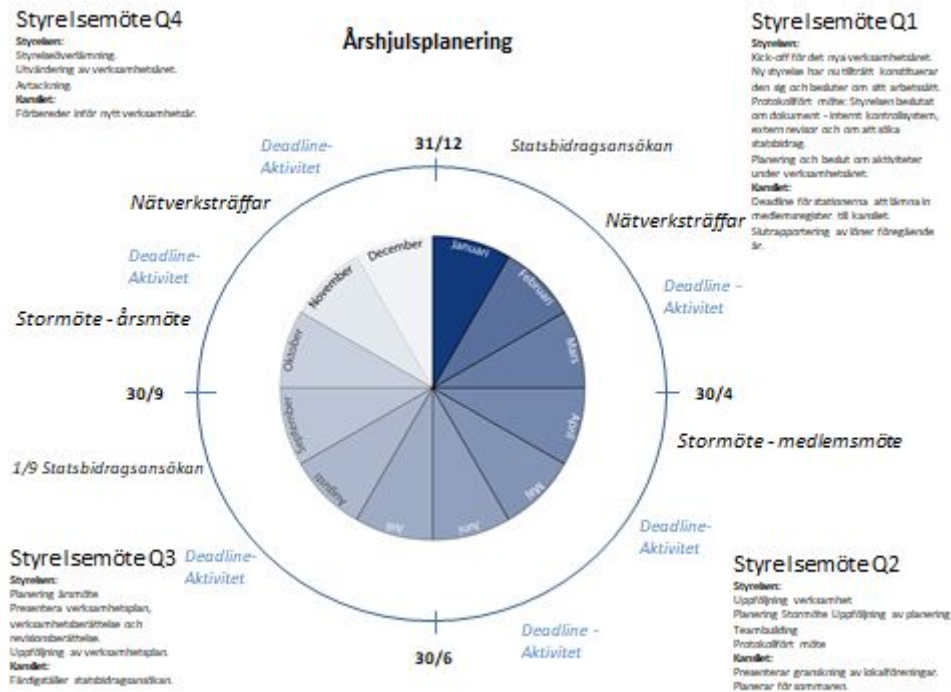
Styrelsemöte Q4
Styrelsen:
Styrelseöverlämning.
Utvärdering av verksamhetsåret.
Avtackning.
Kansliet:
Förbereder inför nytt verksamhetsår.

Årshjulsplanering

Styrelsemöte Q1
Styrelsen:
Kick-off för det nya verksamhetsåret. Ny styrelse har nu tillträtt konstituerar den sig och beslutar om sitt arbetssätt. Protokollfört möte: Styrelsen beslutat om dokument - internt kontrollsystem, extern revisor och om att söka statsbidrag.
Planering och beslut om aktiviteter under verksamhetsåret.
Kansliet:
Deadline för stationerna att lämna in medlemsregister till kansliet. Slutrapportering av löner föregående år.

Deadline-Aktivitet

31/12

Statsbidragsansökan

Nätverksträffar

Nätverksträffar

Deadline-Aktivitet

Deadline - Aktivitet

Stormöte - årsmöte

December
November
Oktober
September
Augusti
Juli
Juni
Maj
April
Mars
Februari
Januari

30/9

30/4

Stormöte - medlemsmöte

1/9 Statsbidragsansökan

Deadline-Aktivitet

Styrelsemöte Q3
Styrelsen:
Planering årsmöte
Presentera verksamhetsplan, verksamhetsberättelse och revisionsberättelse.
Uppföljning av verksamhetsplan.
Kansliet:
Färdigställer statsbidragsansökan.

Deadline-Aktivitet

Deadline - Aktivitet

30/6

Styrelsemöte Q2
Styrelsen:
Uppföljning verksamhet
Planering Stormöte Uppföljning av planering
Teambuilding
Protokollfört möte
Kansliet:
Presenterar granskning av lokalföreningar.
Planerar för sommaren.